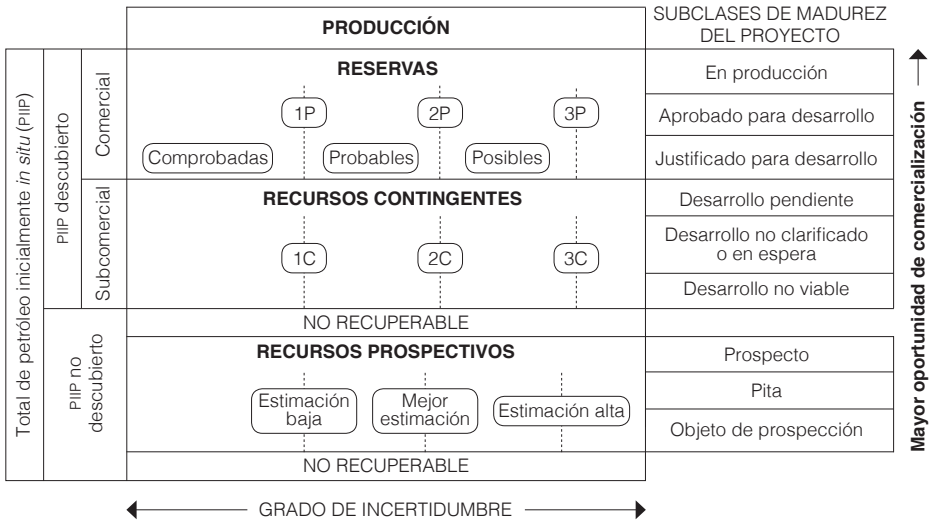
PRODUCCIÓN

SUBCLASES DE MADUREZ DEL PROYECTO

Total de petróleo inicialmente *in situ* (PIIP)

PIIP descubierto

Comercial

RESERVAS

1P

2P

3P

Comprobadas

Probables

Posibles

En producción

Aprobado para desarrollo

Justificado para desarrollo

Subcomercial

RECURSOS CONTINGENTES

1C

2C

3C

Desarrollo pendiente

Desarrollo no clarificado o en espera

Desarrollo no viable

NO RECUPERABLE

PIIP no descubierto

RECURSOS PROSPECTIVOS

Estimación baja

Mejor estimación

Estimación alta

Prospecto

Pita

Objeto de prospección

NO RECUPERABLE

GRADO DE INCERTIDUMBRE

Mayor oportunidad de comercialización